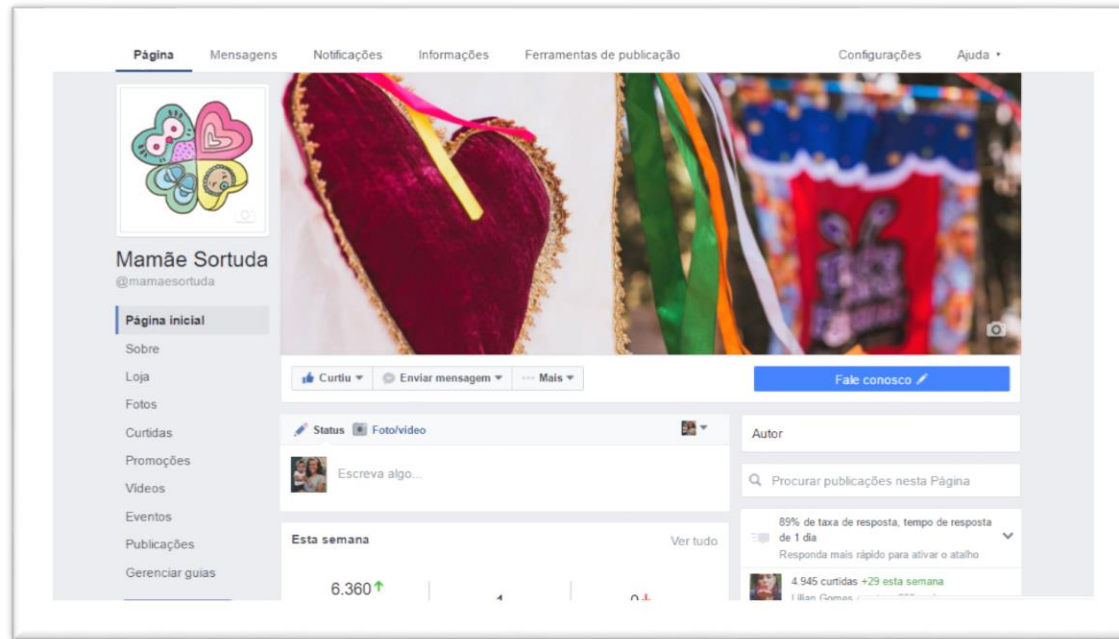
Página Mensagens Notificações Informações Ferramentas de publicação Configurações Ajuda

Mamãe Sortuda
@mamaesortuda

Página inicial
Sobre
Loja
Fotos
Curtidas
Promoções
Vídeos
Eventos
Publicações
Gerenciar guias

Curtiu
Enviar mensagem
Mais
Fale conosco

Status
Foto/vídeo
Escreva algo...

Esta semana
Ver tudo
6.360
1
0

Autor
Procurar publicações nesta Página
89% de taxa de resposta, tempo de resposta de 1 dia
Responda mais rápido para ativar o atalho
4.945 curtidas +29 esta semana
Lilian Gomes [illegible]